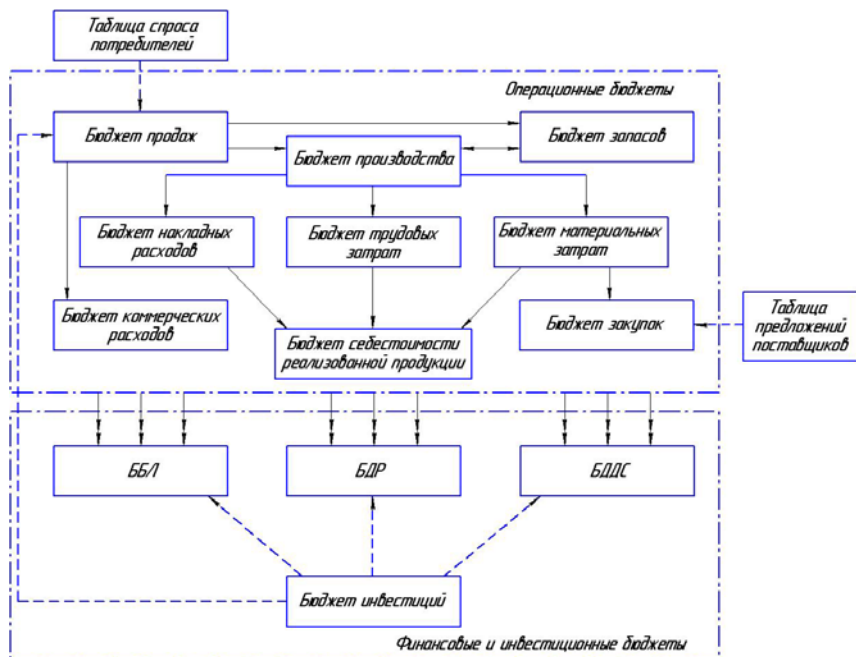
Таблица спроса потребителей

Операционные бюджеты

Бюджет продаж

Бюджет запасов

Бюджет производства

Бюджет накладных расходов

Бюджет трудовых затрат

Бюджет материальных затрат

Бюджет коммерческих расходов

Бюджет себестоимости реализованной продукции

Бюджет закупок

Таблица предложений поставщиков

ББЛ

БДР

БДДС

Бюджет инвестиций

Финансовые и инвестиционные бюджеты